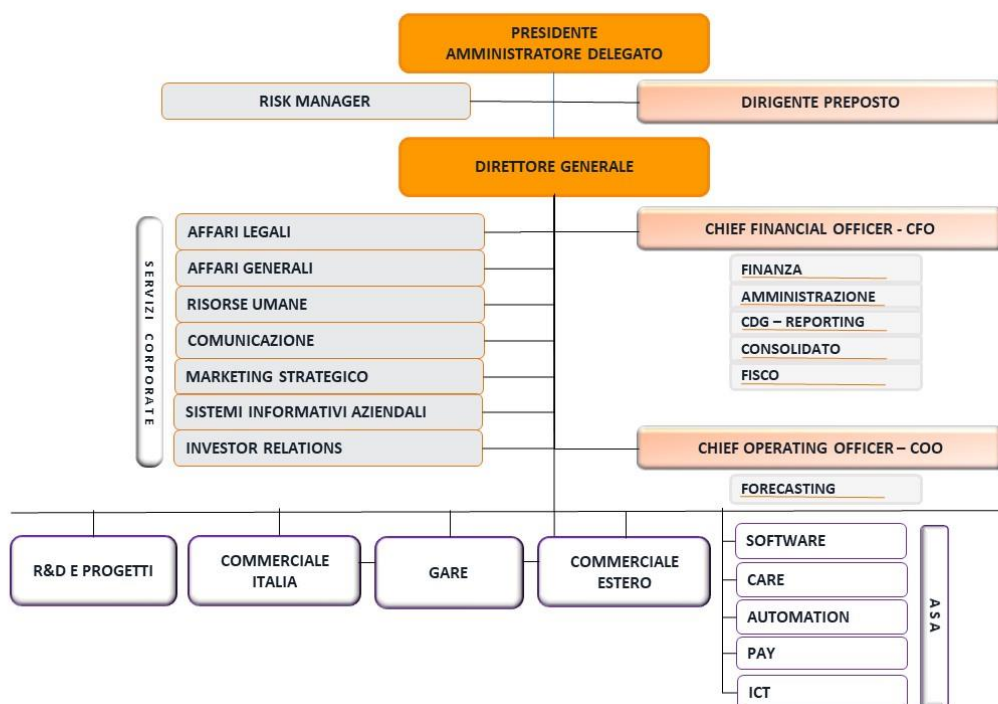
PRESIDENTE
AMMINISTRATORE DELEGATO

RISK MANAGER

DIRIGENTE PREPOSTO

DIRETTORE GENERALE

SERVIZI CORPORATE

AFFARI LEGALI

AFFARI GENERALI

RISORSE UMANE

COMUNICAZIONE

MARKETING STRATEGICO

SISTEMI INFORMATIVI AZIENDALI

INVESTOR RELATIONS

CHIEF FINANCIAL OFFICER - CFO

FINANZA

AMMINISTRAZIONE

CDG – REPORTING

CONSOLIDATO

FISCO

CHIEF OPERATING OFFICER – COO

FORECASTING

R&D E PROGETTI

COMMERCIALE ITALIA

GARE

COMMERCIALE ESTERO

SOFTWARE

CARE

AUTOMATION

PAY

ICT

ASA